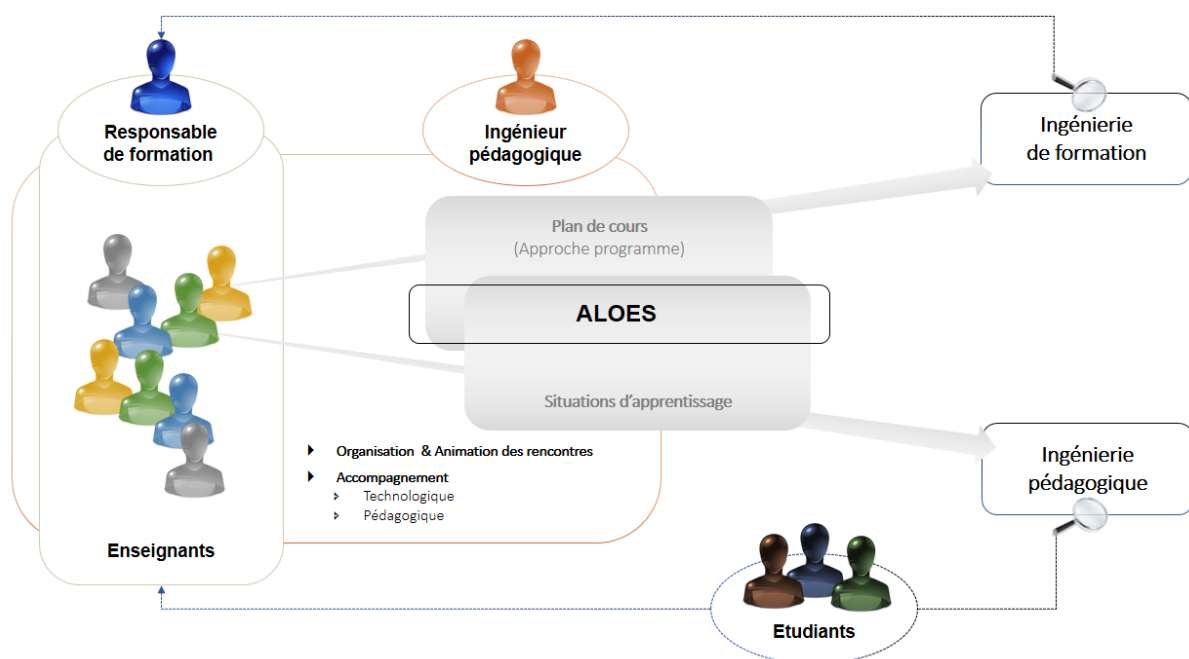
Responsable de formation

Ingénieur pédagogique

Ingénierie de formation

Plan de cours
(Approche programme)

ALOES

Situations d'apprentissage

Ingénierie pédagogique

Organisation & Animation des rencontres
Accompagnement
Technologique
Pédagogique

Enseignants

Etudiants